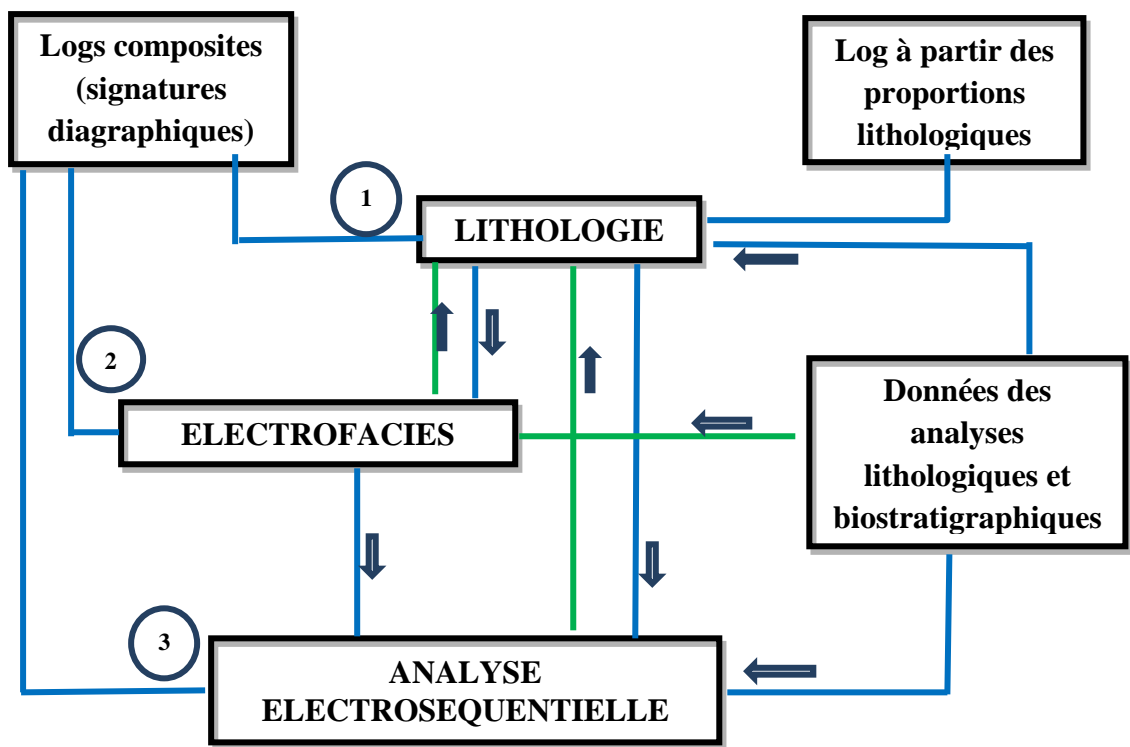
Logs composites (signatures diagraphiques)

Log à partir des proportions lithologiques

1

LITHOLOGIE

2

ELECTROFACIES

Données des analyses lithologiques et biostratigraphiques

3

ANALYSE ELECTROSEQUENTIELLE